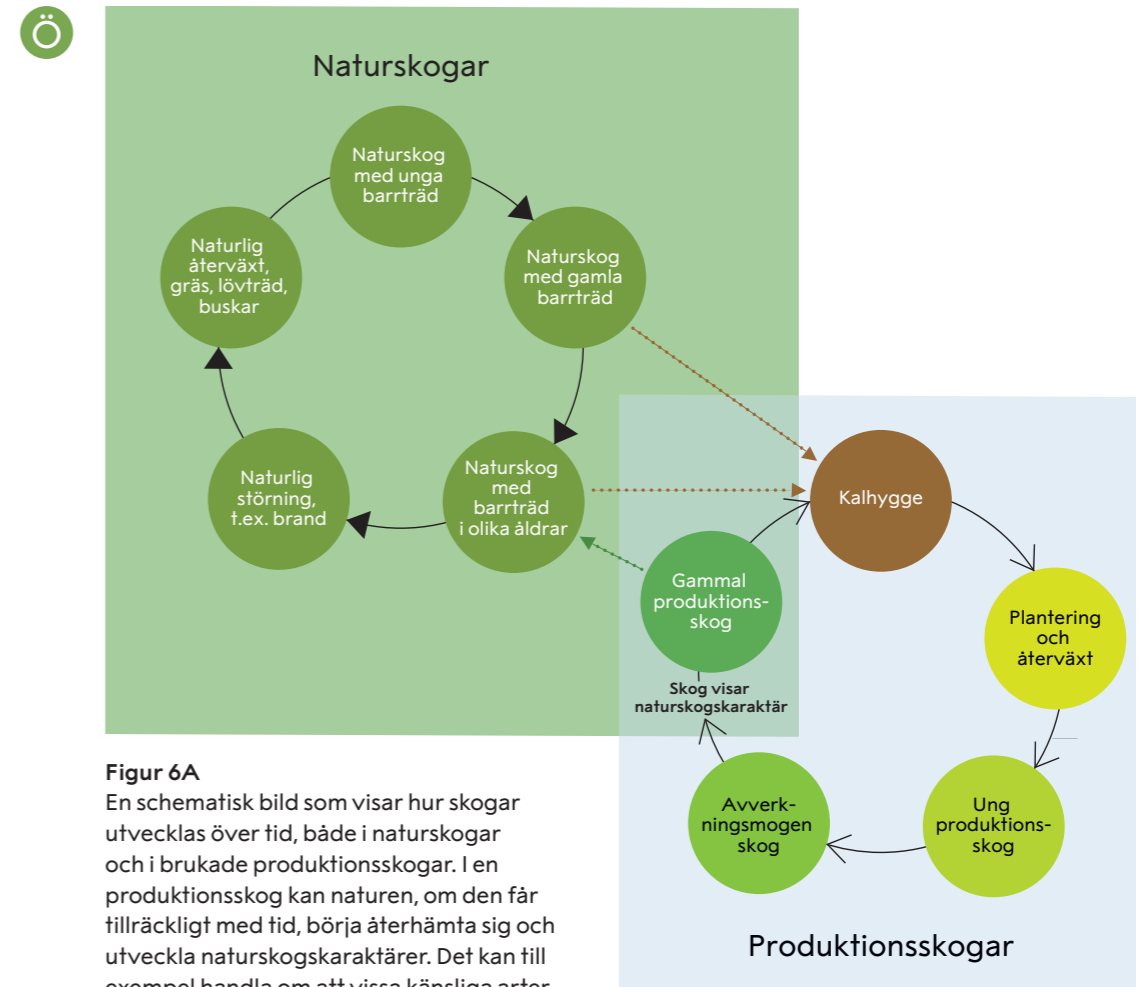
Ö

Naturskogar

Naturskog med unga barrträd

Naturskog med gamla barrträd

Naturskog med barrträd i olika åldrar

Naturlig störning, t.ex. brand

Naturlig återväxt, gräs, lövträd, buskar

Kalhygge

Plantering och återväxt

Ung produktionsskog

Avverkningsmogen skog

Gammal produktionsskog

Skog visar naturskogskaraktär

Produktionsskogar

**Figur 6A**
En schematisk bild som visar hur skogar utvecklas över tid, både i naturskogar och i brukade produktionsskogar. I en produktionsskog kan naturen, om den får tillräckligt med tid, börja återhämta sig och utveckla naturskogskaraktärer. Det kan till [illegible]